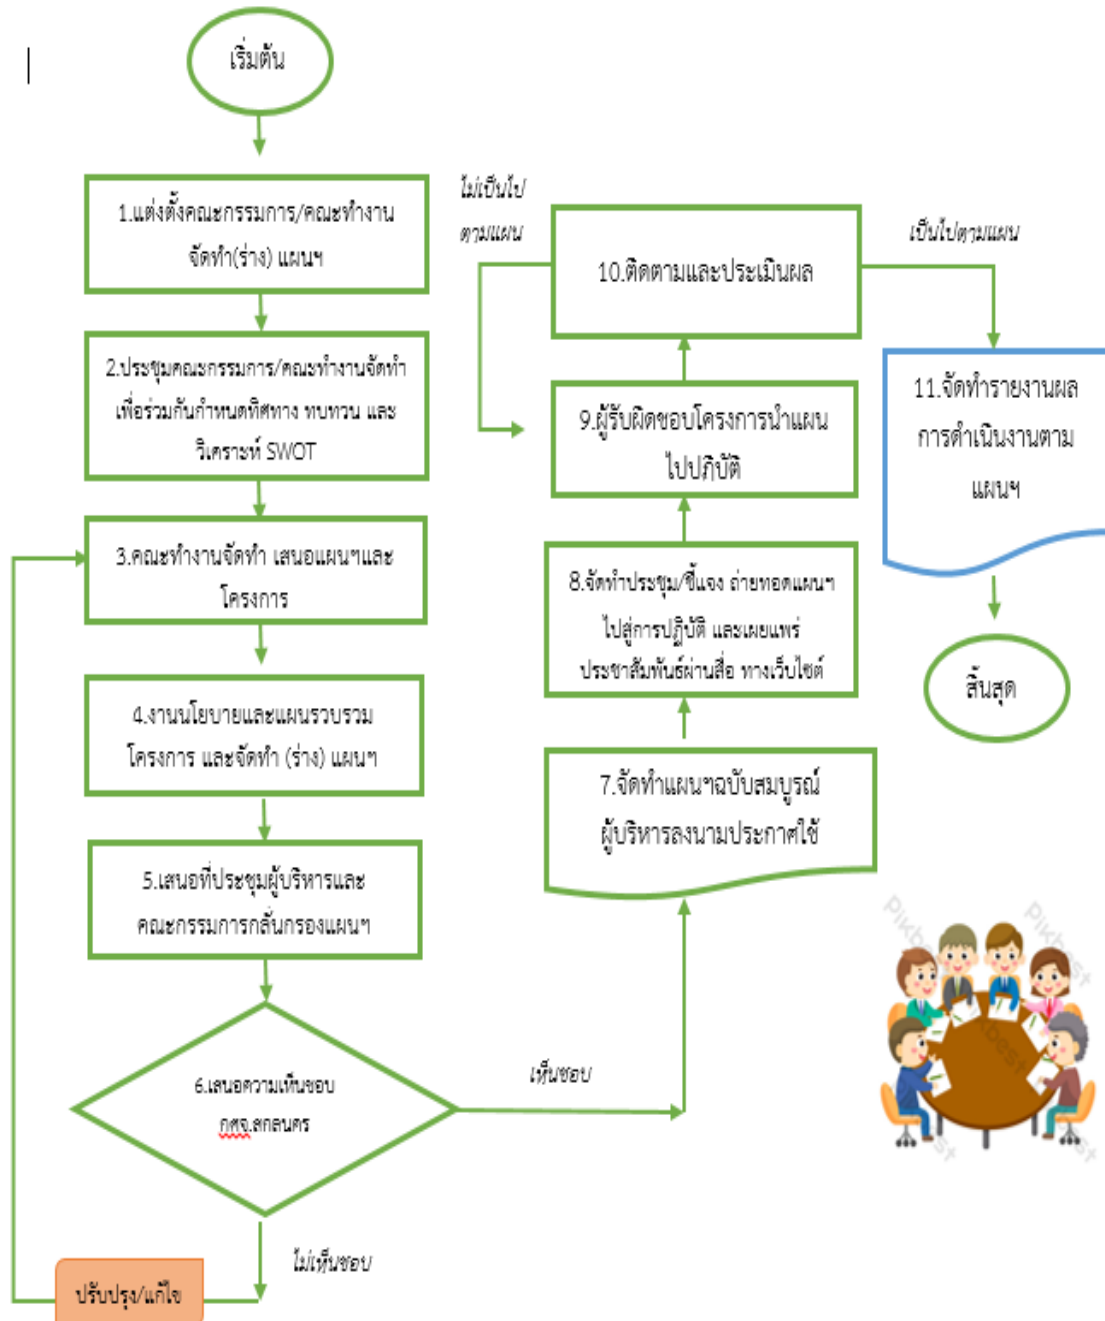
เริ่มต้น

1.แต่งตั้งคณะกรรมการ/คณะทำงาน จัดทำ(ร่าง) แผนฯ

2.ประชุมคณะกรรมการ/คณะทำงานจัดทำ เพื่อร่วมกันกำหนดทิศทาง ทบทวน และ วิเคราะห์ SWOT

3.คณะทำงานจัดทำ เสนอแผนฯและ โครงการ

4.งานนโยบายและแผนรวบรวม โครงการ และจัดทำ (ร่าง) แผนฯ

5.เสนอที่ประชุมผู้บริหารและ คณะกรรมการกลั่นกรองแผนฯ

6.เสนอความเห็นชอบ กศจ.สกลนคร

ไม่เห็นชอบ

ปรับปรุง/แก้ไข

เห็นชอบ

7.จัดทำแผนฯฉบับสมบูรณ์ ผู้บริหารลงนามประกาศใช้

8.จัดทำประชุม/ชี้แจง ถ่ายทอดแผนฯ ไปสู่การปฏิบัติ และเผยแพร่ ประชาสัมพันธ์ผ่านสื่อ ทางเว็บไซต์

9.ผู้รับผิดชอบโครงการนำแผน ไปปฏิบัติ

10.ติดตามและประเมินผล

ไม่เป็นไป ตามแผน

เป็นไปตามแผน

11.จัดทำรายงานผล การดำเนินงานตาม แผนฯ

สิ้นสุด

Pikbest